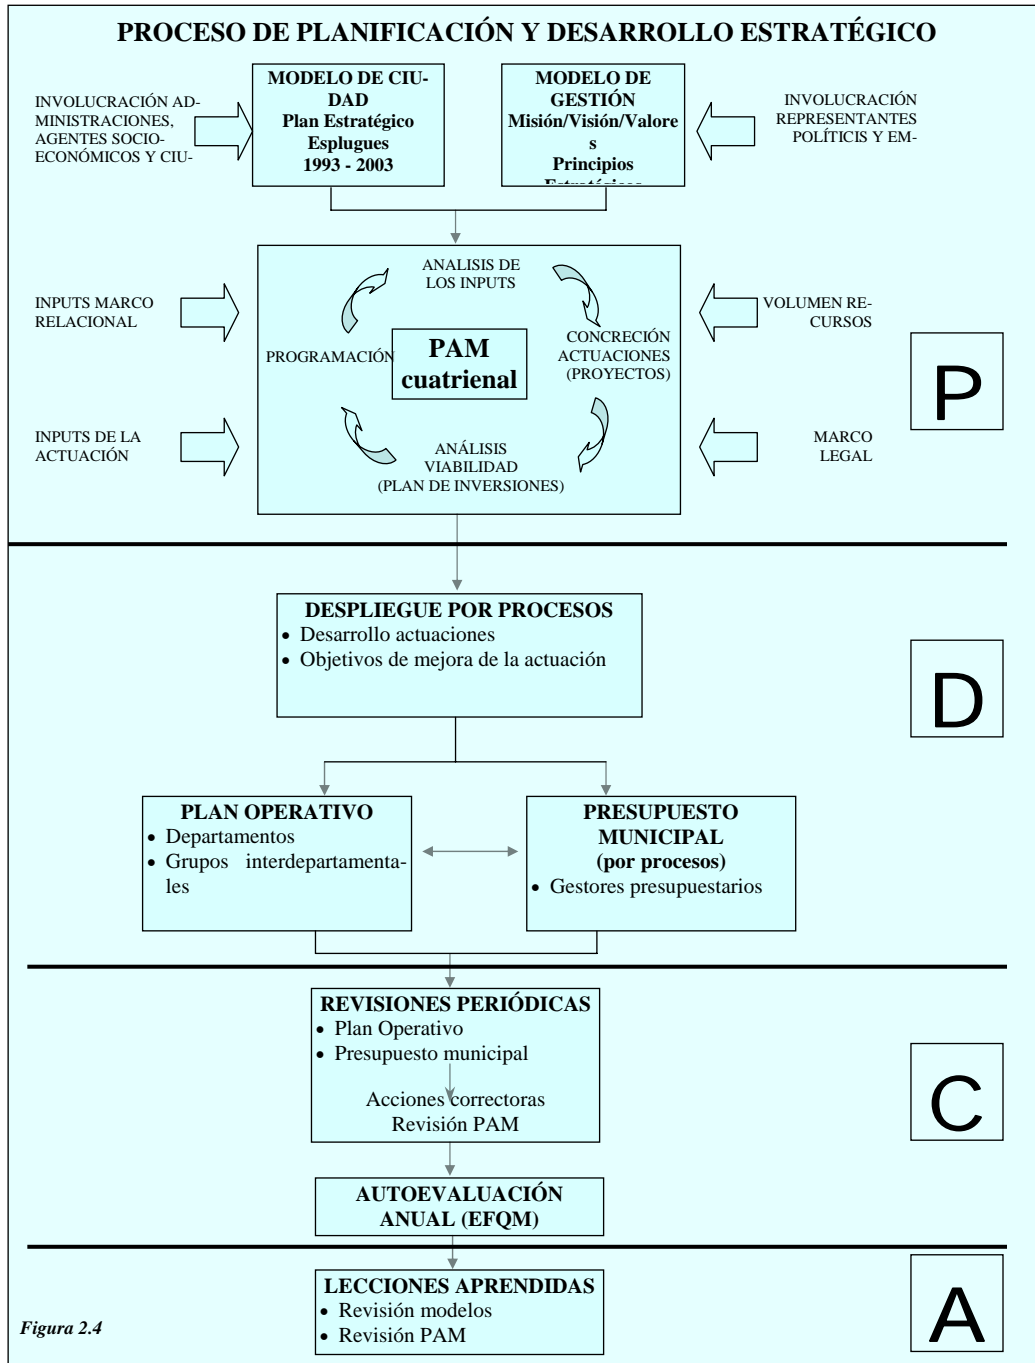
PROCESO DE PLANIFICACIÓN Y DESARROLLO ESTRATÉGICO

INVOLUCRACIÓN ADMINISTRACIONES, AGENTES SOCIOECONÓMICOS Y CIU-

MODELO DE CIUDAD
Plan Estratégico Esplugues
1993 - 2003

MODELO DE GESTIÓN
Misión/Visión/Valores
Principios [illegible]

INVOLUCRACIÓN REPRESENTANTES POLÍTICIS Y EM-

INPUTS MARCO RELACIONAL

ANALISIS DE LOS INPUTS

PROGRAMACIÓN

PAM cuatrienal

CONCRECIÓN ACTUACIONES (PROYECTOS)

VOLUMEN RECURSOS

INPUTS DE LA ACTUACIÓN

ANÁLISIS VIABILIDAD (PLAN DE INVERSIONES)

MARCO LEGAL

P

DESPLIEGUE POR PROCESOS
• Desarrollo actuaciones
• Objetivos de mejora de la actuación

D

PLAN OPERATIVO
• Departamentos
• Grupos interdepartamentales

PRESUPUESTO MUNICIPAL
(por procesos)
• Gestores presupuestarios

REVISIONES PERIÓDICAS
• Plan Operativo
• Presupuesto municipal
Acciones correctoras
Revisión PAM

C

AUTOEVALUACIÓN ANUAL (EFQM)

LECCIONES APRENDIDAS
• Revisión modelos
• Revisión PAM

A

Figura 2.4